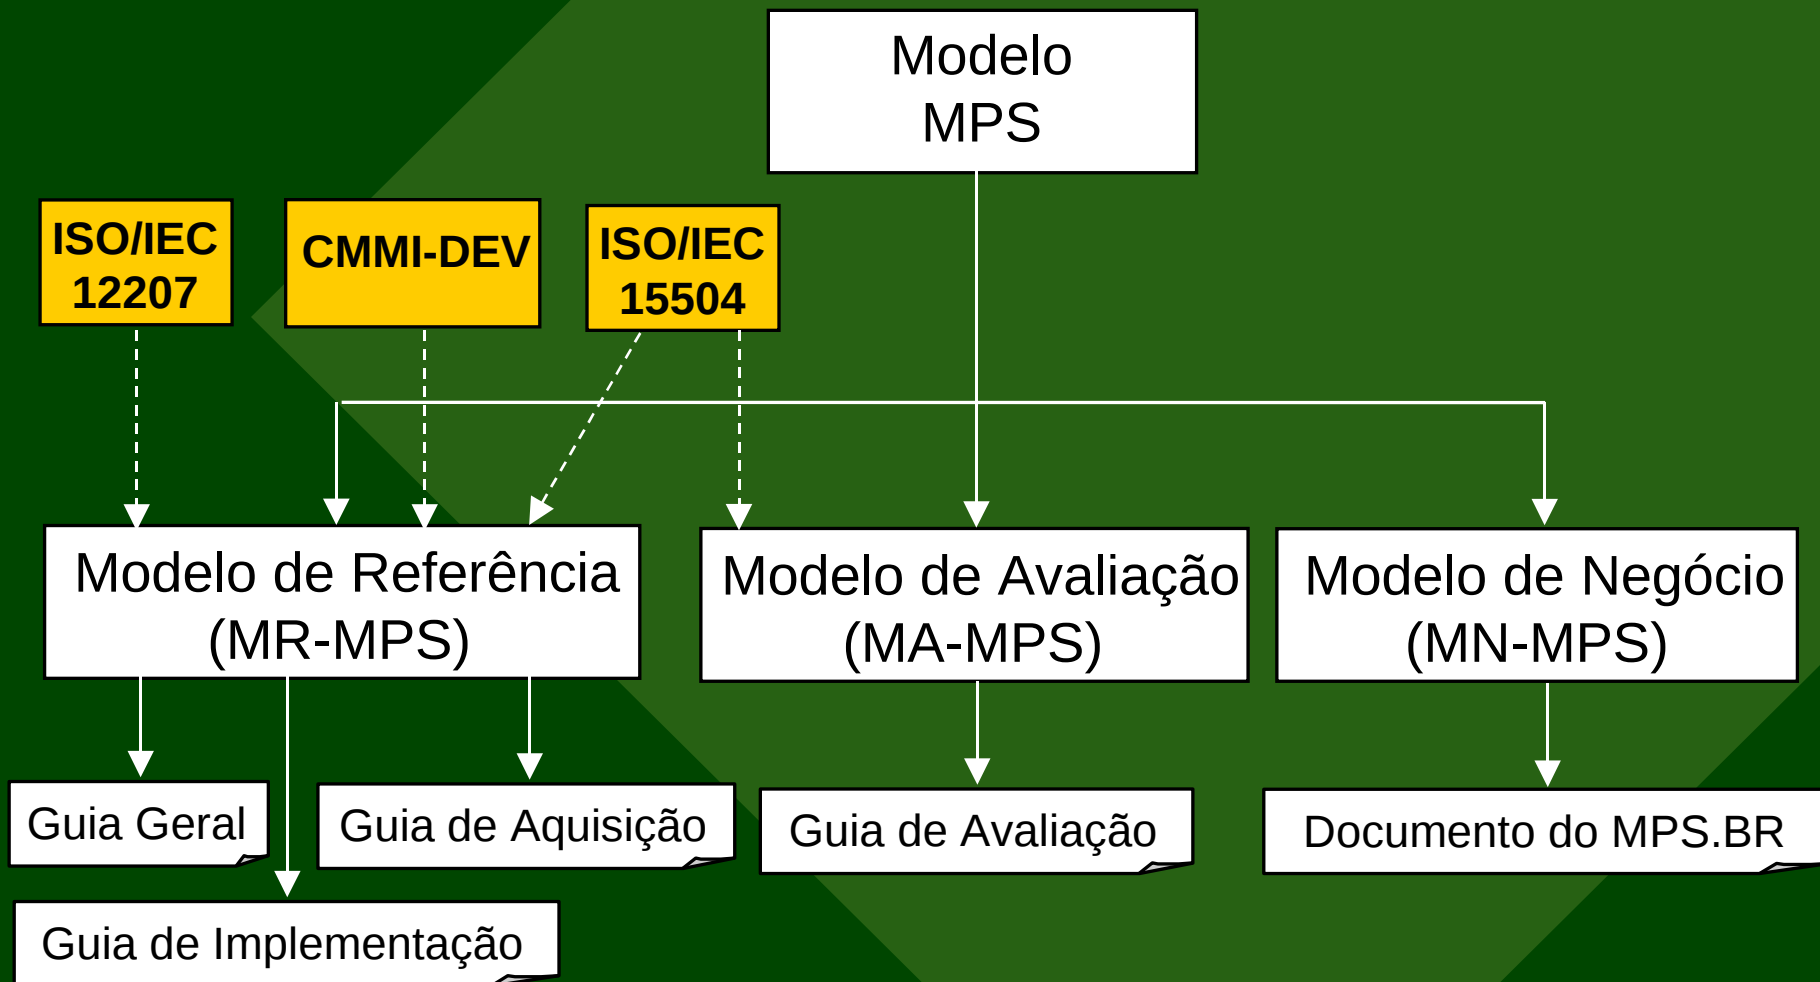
Modelo MPS

ISO/IEC 12207

CMMI-DEV

ISO/IEC 15504

Modelo de Referência (MR-MPS)

Modelo de Avaliação (MA-MPS)

Modelo de Negócio (MN-MPS)

Guia Geral

Guia de Aquisição

Guia de Avaliação

Documento do MPS.BR

Guia de Implementação